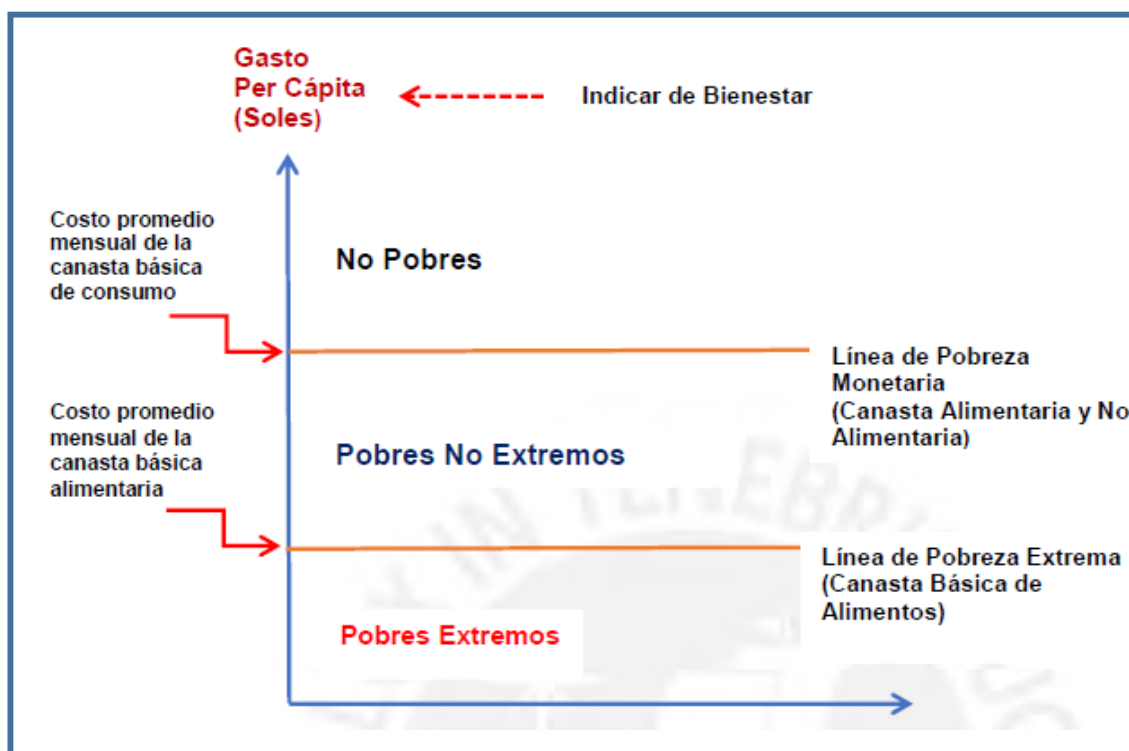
Gasto
Per Cápita
(Soles)

Indicar de Bienestar

Costo promedio mensual de la canasta básica de consumo

No Pobres

Línea de Pobreza Monetaria (Canasta Alimentaria y No Alimentaria)

Costo promedio mensual de la canasta básica alimentaria

Pobres No Extremos

Línea de Pobreza Extrema (Canasta Básica de Alimentos)

Pobres Extremos